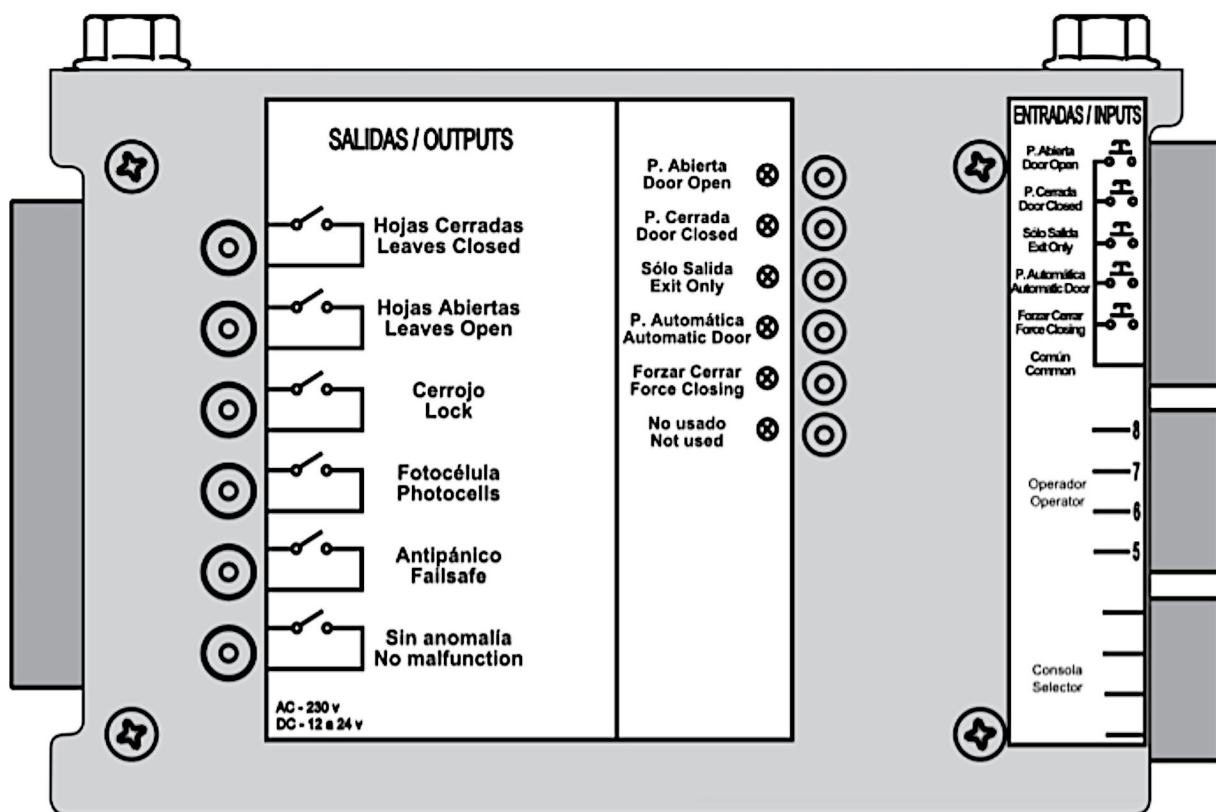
SALIDAS / OUTPUTS

Hojas Cerradas
Leaves Closed

Hojas Abiertas
Leaves Open

Cerrojo
Lock

Fotocélula
Photocells

Antipánico
Failsafe

Sin anomalía
No malfunction

AC - 230 v
DC - 12 a 24 v

P. Abierta
Door Open

P. Cerrada
Door Closed

Sólo Salida
Exit Only

P. Automática
Automatic Door

Forzar Cerrar
Force Closing

No usado
Not used

ENTRADAS / INPUTS

P. Abierta
Door Open

P. Cerrada
Door Closed

Sólo Salida
Exit Only

P. Automática
Automatic Door

Forzar Cerrar
Force Closing

Común
Common

8

7

Operador
Operator

6

5

Consola
Selector